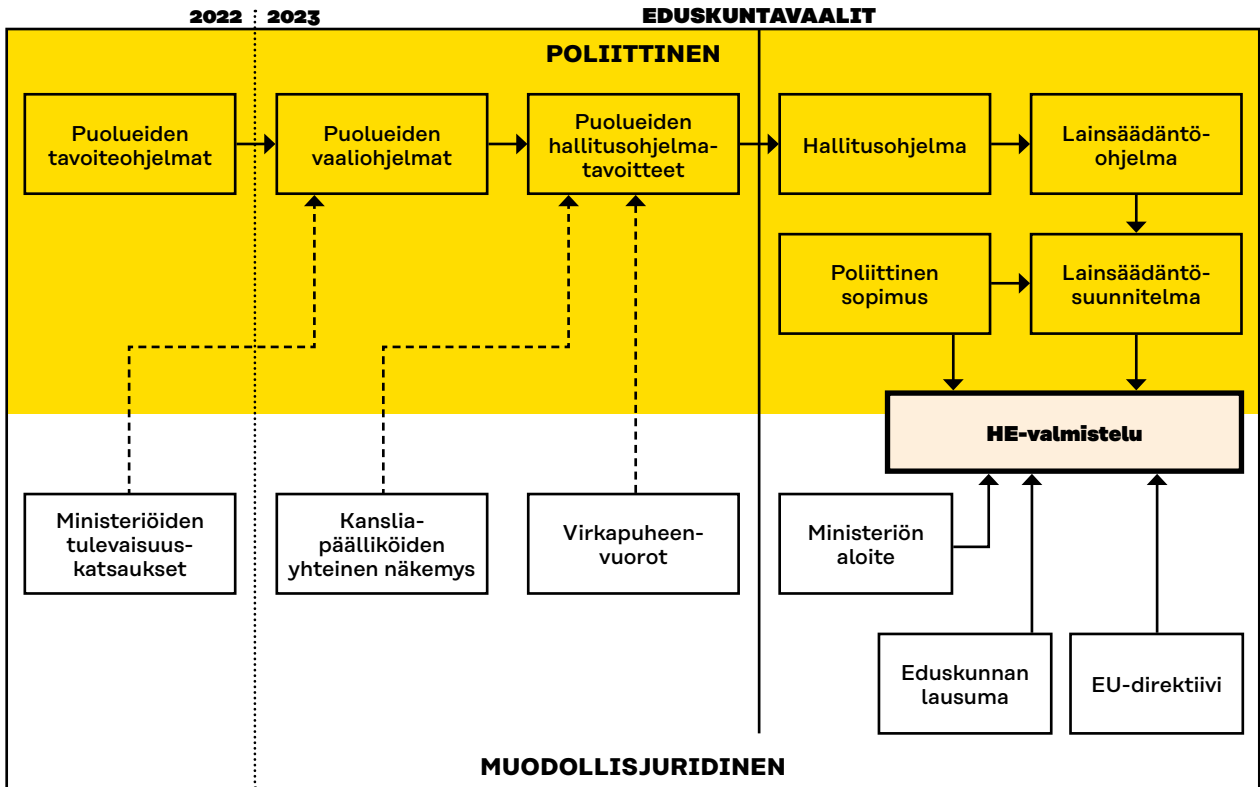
2022 2023

EDUSKUNTAVAALIT

POLIITTINEN

Puolueiden tavoiteohjelmat

Puolueiden vaaliohjelmat

Puolueiden hallitusohjelmatavoitteet

Hallitusohjelma

Lainsäädäntöohjelma

Poliittinen sopimus

Lainsäädäntösuunnitelma

HE-valmistelu

Ministeriöiden tulevaisuuskatsaukset

Kansliapäälliköiden yhteinen näkemys

Virkapuheenvuorot

Ministeriön aloite

Eduskunnan lausuma

EU-direktiivi

MUODOLLISJURIDINEN